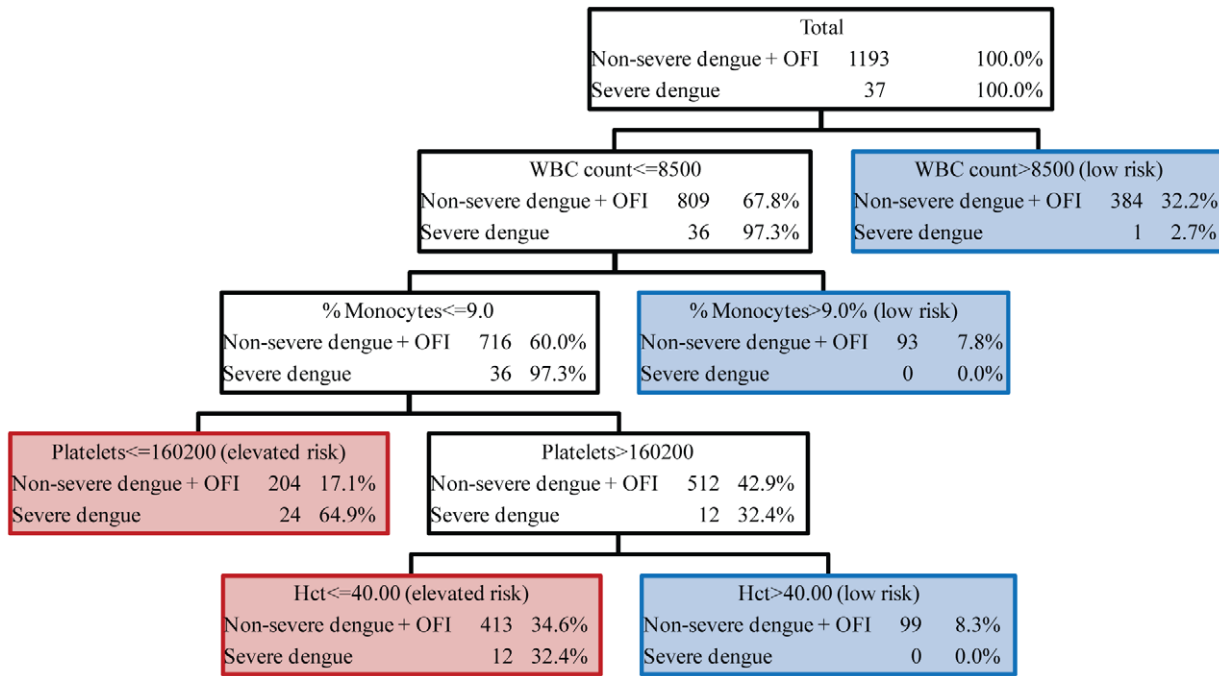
Total
Non-severe dengue + OFI 1193 100.0%
Severe dengue 37 100.0%

WBC count<=8500
Non-severe dengue + OFI 809 67.8%
Severe dengue 36 97.3%

WBC count>8500 (low risk)
Non-severe dengue + OFI 384 32.2%
Severe dengue 1 2.7%

% Monocytes<=9.0
Non-severe dengue + OFI 716 60.0%
Severe dengue 36 97.3%

% Monocytes>9.0% (low risk)
Non-severe dengue + OFI 93 7.8%
Severe dengue 0 0.0%

Platelets<=160200 (elevated risk)
Non-severe dengue + OFI 204 17.1%
Severe dengue 24 64.9%

Platelets>160200
Non-severe dengue + OFI 512 42.9%
Severe dengue 12 32.4%

Hct<=40.00 (elevated risk)
Non-severe dengue + OFI 413 34.6%
Severe dengue 12 32.4%

Hct>40.00 (low risk)
Non-severe dengue + OFI 99 8.3%
Severe dengue 0 0.0%